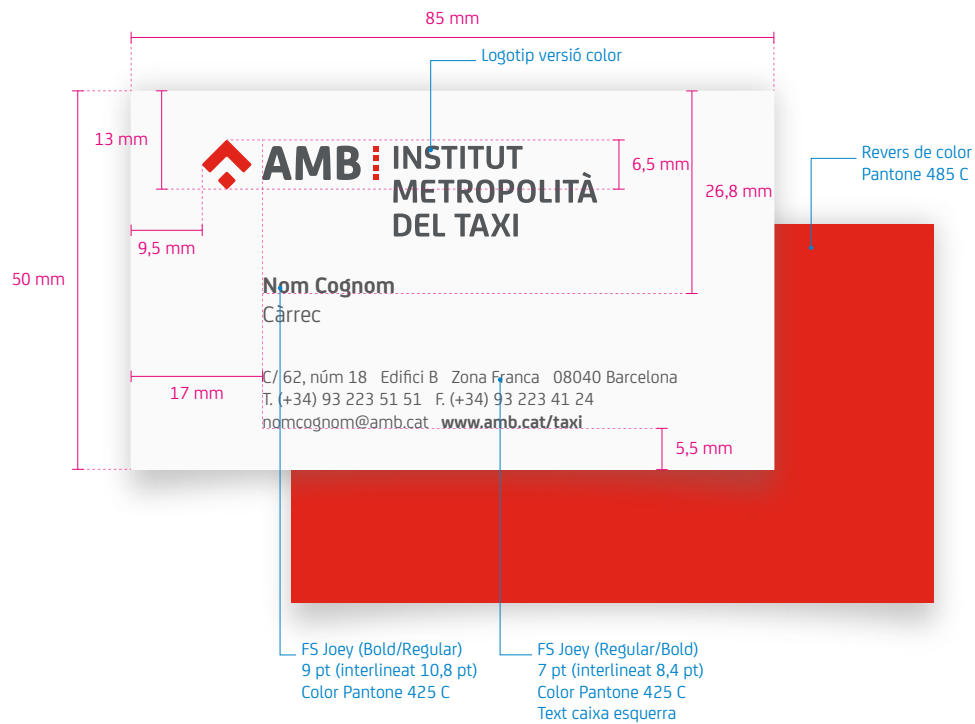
85 mm

Logotip versió color

Revers de color
Pantone 485 C

13 mm

AMB INSTITUT METROPOLITÀ DEL TAXI

6,5 mm

26,8 mm

9,5 mm

50 mm

Nom Cognom
Càrrec

17 mm

C/ 62, núm 18 Edifici B Zona Franca 08040 Barcelona
T. (+34) 93 223 51 51 F. (+34) 93 223 41 24
nomcognom@amb.cat **www.amb.cat/taxi**

5,5 mm

FS Joey (Bold/Regular)
9 pt (interlineat 10,8 pt)
Color Pantone 425 C

FS Joey (Regular/Bold)
7 pt (interlineat 8,4 pt)
Color Pantone 425 C
Text caixa esquerra